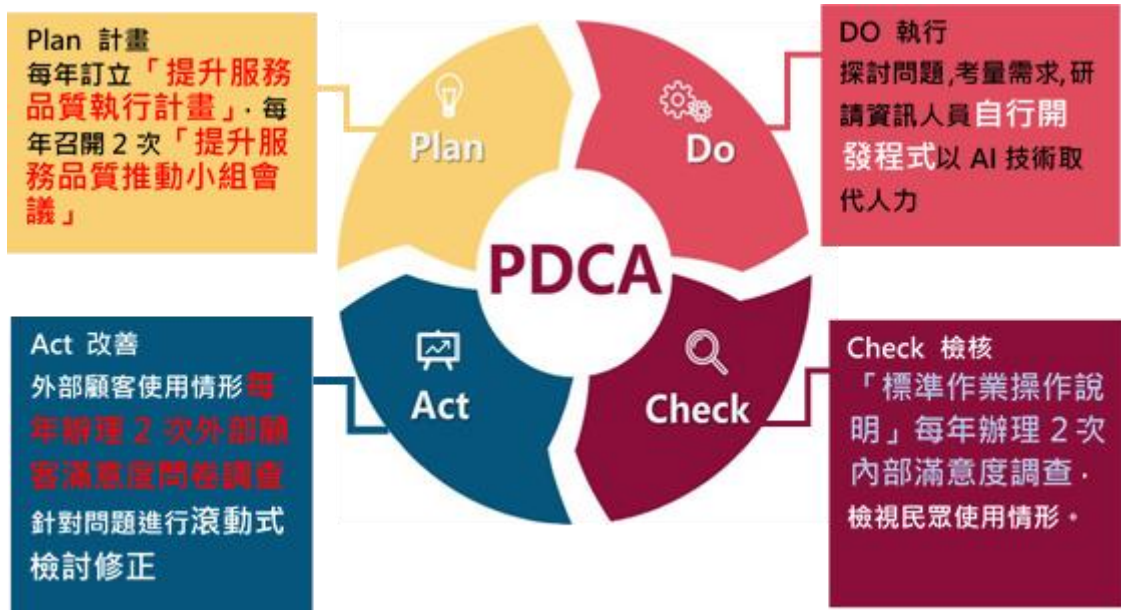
Plan 計畫
每年訂立「提升服務品質執行計畫」，每年召開 2 次「提升服務品質推動小組會議」

Plan

DO 執行
探討問題,考量需求,研請資訊人員自行開發程式以 AI 技術取代人力

Do

PDCA

Act 改善
外部顧客使用情形每年辦理 2 次外部顧客滿意度問卷調查
針對問題進行滾動式檢討修正

Act

Check

Check 檢核
「標準作業操作說明」每年辦理 2 次內部滿意度調查，檢視民眾使用情形。